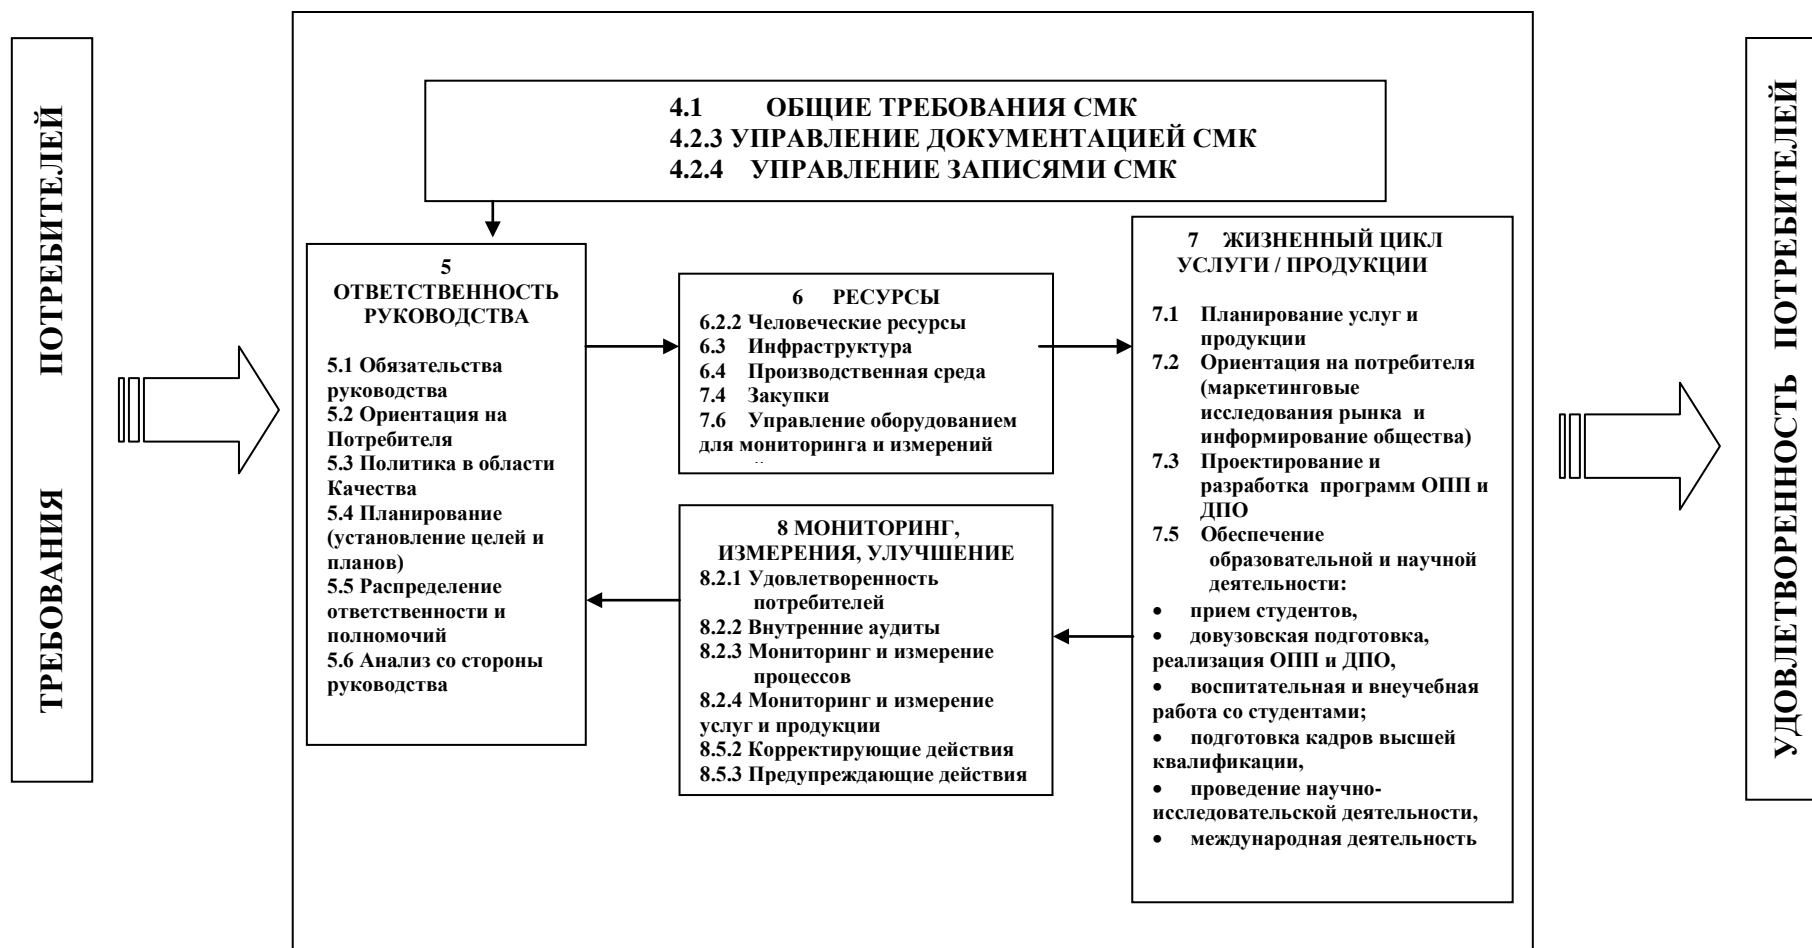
ТРЕБОВАНИЯ ПОТРЕБИТЕЛЕЙ

4.1 ОБЩИЕ ТРЕБОВАНИЯ СМК
4.2.3 УПРАВЛЕНИЕ ДОКУМЕНТАЦИЕЙ СМК
4.2.4 УПРАВЛЕНИЕ ЗАПИСЯМИ СМК

5
ОТВЕТСТВЕННОСТЬ РУКОВОДСТВА

5.1 Обязательства руководства
5.2 Ориентация на Потребителя
5.3 Политика в области Качества
5.4 Планирование (установление целей и планов)
5.5 Распределение ответственности и полномочий
5.6 Анализ со стороны руководства

6 РЕСУРСЫ
6.2.2 Человеческие ресурсы
6.3 Инфраструктура
6.4 Производственная среда
7.4 Закупки
7.6 Управление оборудованием для мониторинга и измерений
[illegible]

8 МОНИТОРИНГ, ИЗМЕРЕНИЯ, УЛУЧШЕНИЕ
8.2.1 Удовлетворенность потребителей
8.2.2 Внутренние аудиты
8.2.3 Мониторинг и измерение процессов
8.2.4 Мониторинг и измерение услуг и продукции
8.5.2 Корректирующие действия
8.5.3 Предупреждающие действия

7 ЖИЗНЕННЫЙ ЦИКЛ УСЛУГИ / ПРОДУКЦИИ

7.1 Планирование услуг и продукции
7.2 Ориентация на потребителя (маркетинговые исследования рынка и информирование общества)
7.3 Проектирование и разработка программ ОПП и ДПО
7.5 Обеспечение образовательной и научной деятельности:
• прием студентов,
• довузовская подготовка, реализация ОПП и ДПО,
• воспитательная и внеучебная работа со студентами;
• подготовка кадров высшей квалификации,
• проведение научно-исследовательской деятельности,
• международная деятельность

УДОВЛЕТВОРЕННОСТЬ ПОТРЕБИТЕЛЕЙ